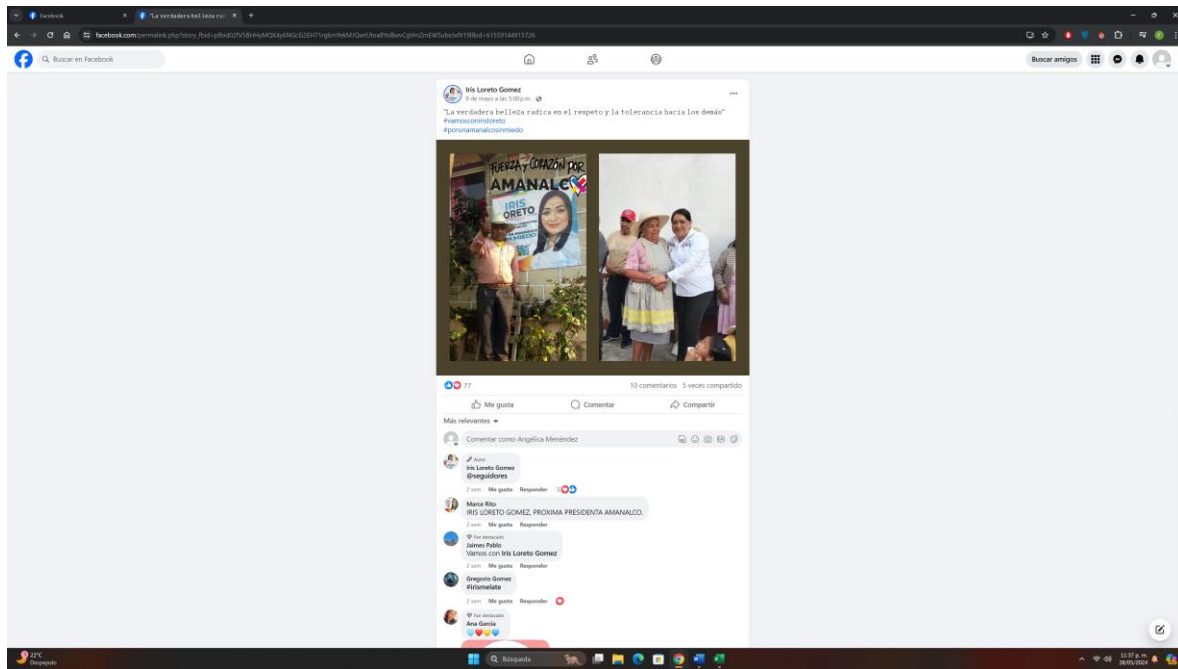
Facebook
"La verdadera belleza ra

facebook.com/permalink.php?story_fbid=pfbid02fV5BH4yMQK4y6NGcEi2EH71rg6m9eMQwrUtoaBfxBwvCgVmZmEW5ubeJxfX19&id=61559144915726

Buscar en Facebook

Buscar amigos

Iris Loreto Gomez
9 de mayo a las 5:00 p.m.

"La verdadera belleza radica en el respeto y la tolerancia hacia los demás"
#vamosconirisloreto
#porunamanalcosinmiedo

FUERZA Y CORAZÓN POR AMANALCO
IRIS LORETO

77
10 comentarios 5 veces compartido

Me gusta
Comentar
Compartir

Más relevantes

Comentar como Angélica Menéndez

Autor
Iris Loreto Gomez
@seguidores
2 sem Me gusta Responder 5

Marco Rito
IRIS LORETO GOMEZ, PROXIMA PRESIDENTA AMANALCO.
2 sem Me gusta Responder

Fan destacado
Jaimes Pablo
Vamos con Iris Loreto Gomez
2 sem Me gusta Responder

Gregorio Gomez
#Irismelate
2 sem Me gusta Responder

Fan destacado
Ana Garcia

22°C
Despejado

Búsqueda

11:37 p. m.
28/05/2024